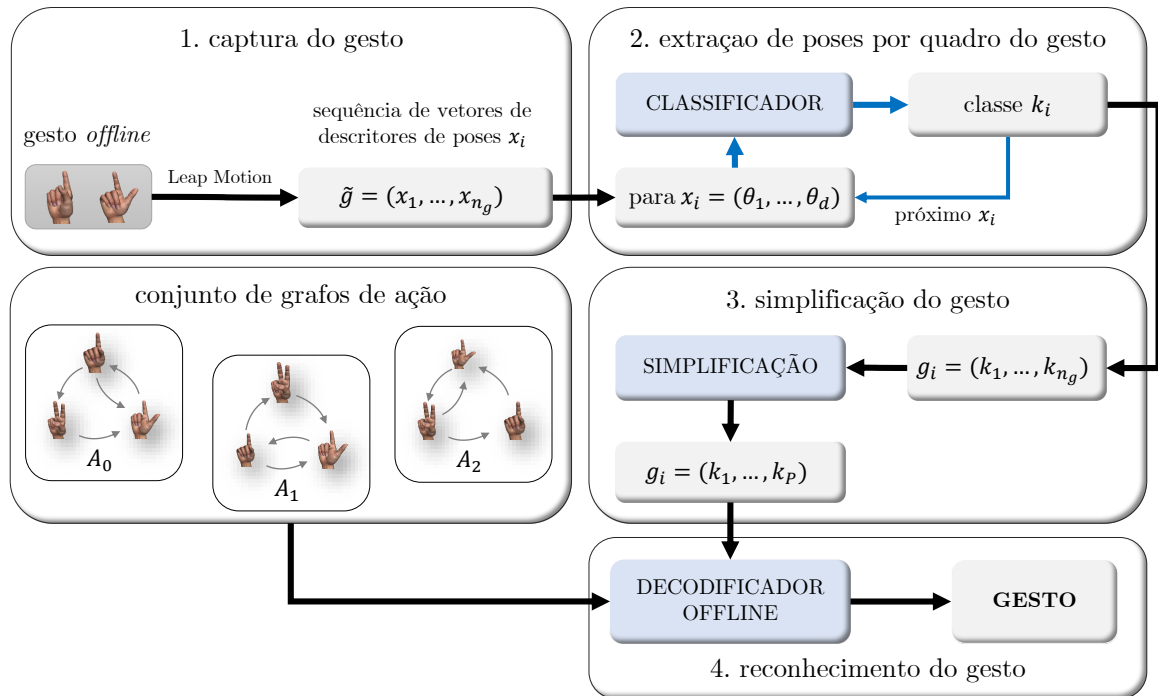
1. captura do gesto

gesto *offline*

Leap Motion

sequência de vetores de descritores de poses $x_i$

$\tilde{g} = (x_1, \dots, x_{n_g})$

2. extraçao de poses por quadro do gesto

CLASSIFICADOR

classe $k_i$

para $x_i = (\theta_1, \dots, \theta_d)$

próximo $x_i$

conjunto de grafos de ação

$A_0$

$A_1$

$A_2$

3. simplificação do gesto

SIMPLIFICAÇÃO

$g_i = (k_1, \dots, k_{n_g})$

$g_i = (k_1, \dots, k_P)$

DECODIFICADOR OFFLINE

GESTO

4. reconhecimento do gesto